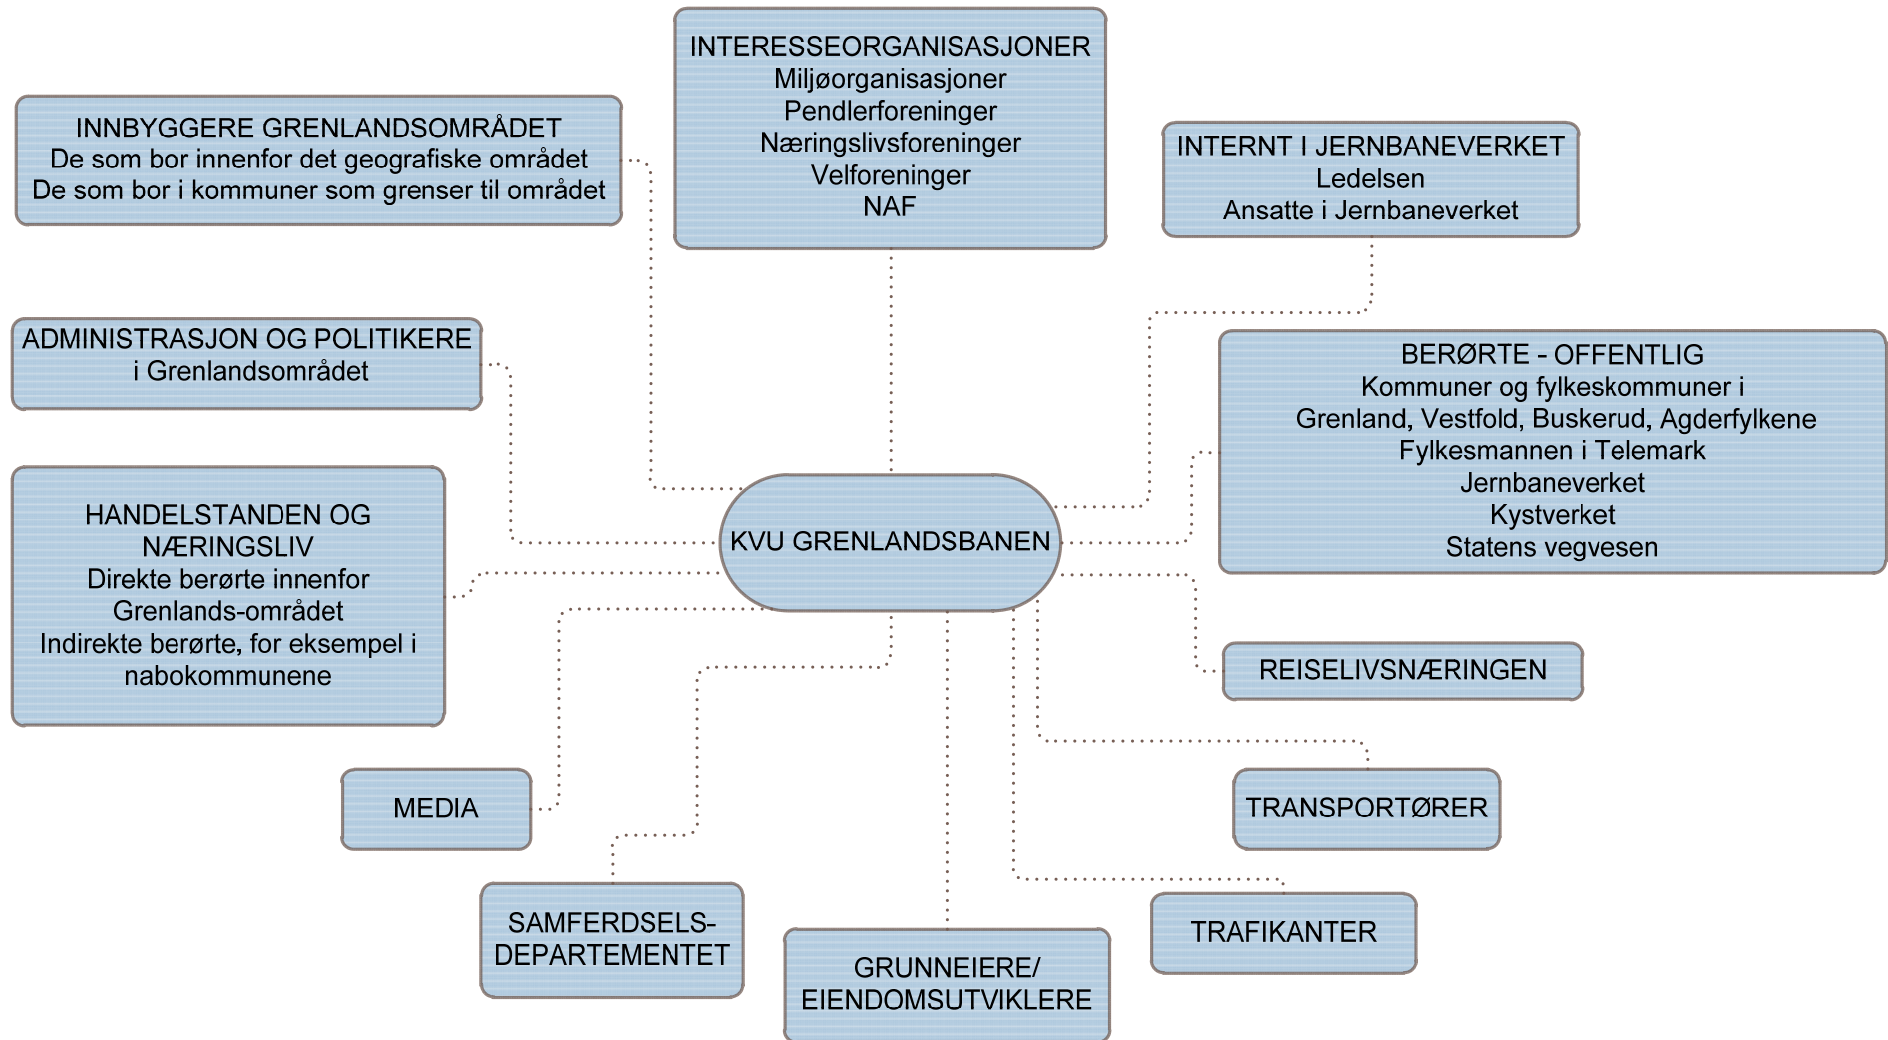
INTERESSEORGANISASJONER
Miljøorganisasjoner
Pendlerforeninger
Næringslivsforeninger
Velforeninger
NAF

INNBYGGERE GRENLANDSOMRÅDET
De som bor innenfor det geografiske området
De som bor i kommuner som grenser til området

INTERNT I JERNBANEVERKET
Ledelsen
Ansatte i Jernbaneverket

ADMINISTRASJON OG POLITIKERE
i Grenlandsområdet

BERØRTE - OFFENTLIG
Kommuner og fylkeskommuner i
Grenland, Vestfold, Buskerud, Agderfylkene
Fylkesmannen i Telemark
Jernbaneverket
Kystverket
Statens vegvesen

HANDELSTANDEN OG NÆRINGSLIV
Direkte berørte innenfor Grenlands-området
Indirekte berørte, for eksempel i nabokommunene

KVU GRENLANDSBANEN

REISELIVSNÆRINGEN

TRANSPORTØRER

MEDIA

SAMFERDSELS-DEPARTEMENTET

GRUNNEIERE/
EIENDOMSUTVIKLERE

TRAFIKANTER